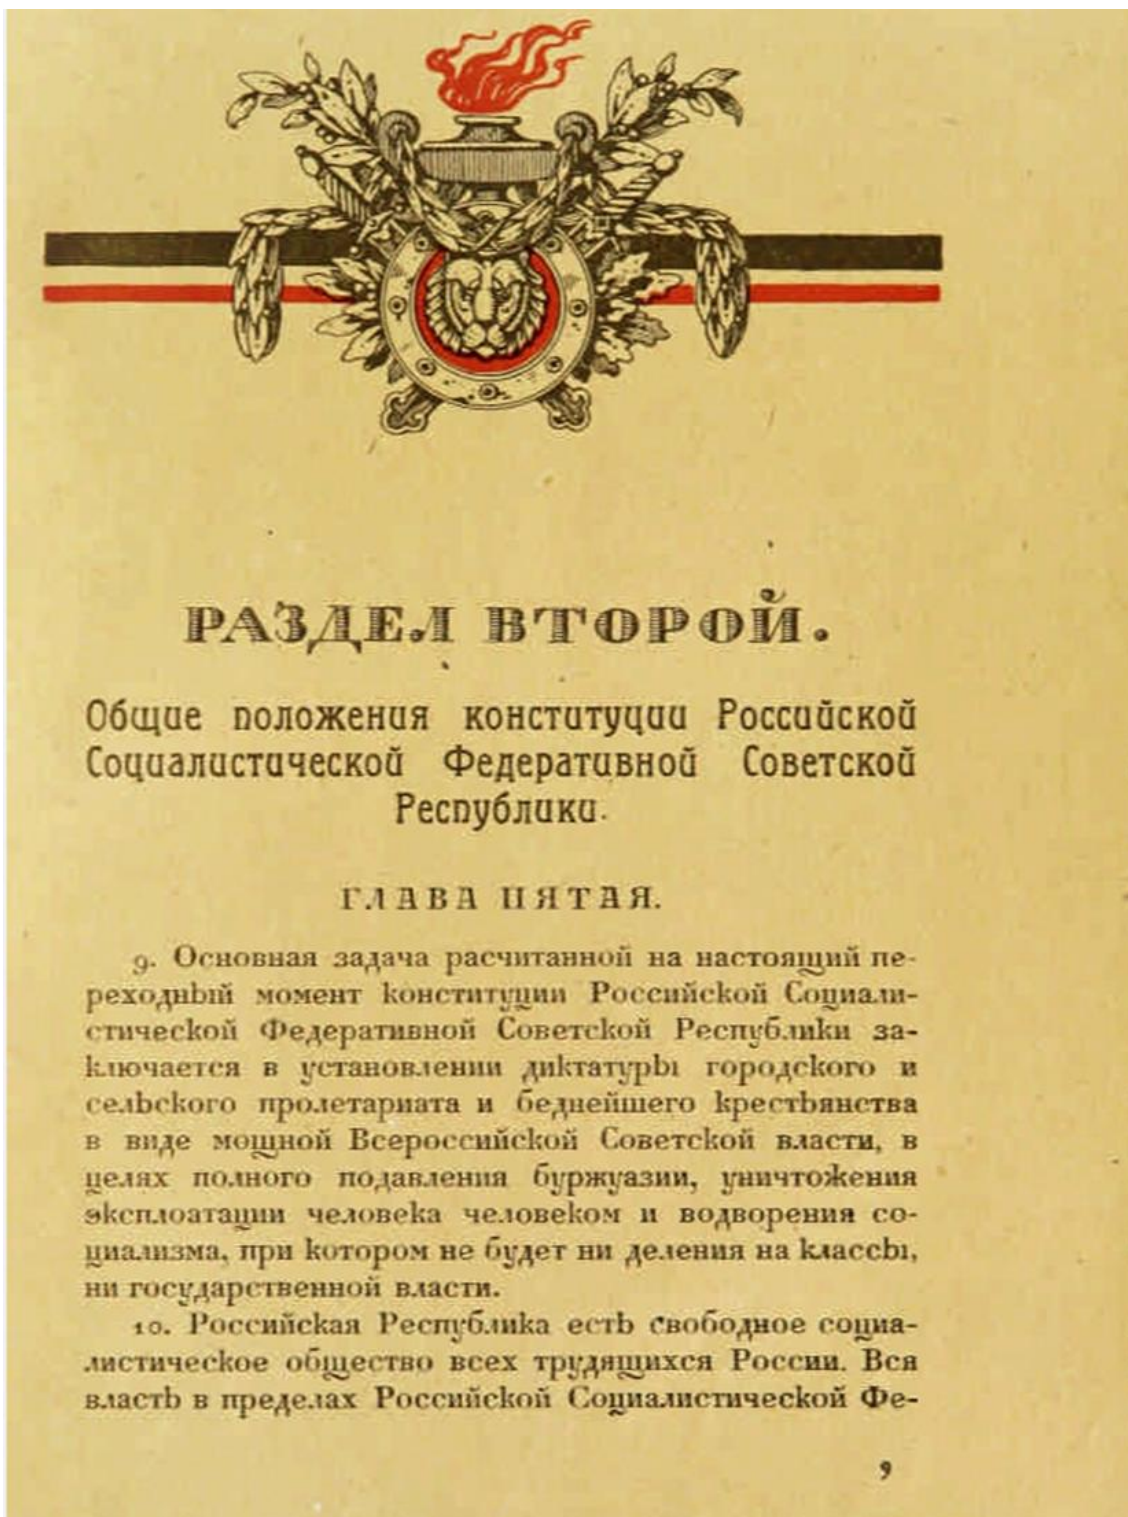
РАЗДЕЛ ВТОРОЙ.

Общие положения конституции Российской Социалистической Федеративной Советской Республики.

ГЛАВА ПЯТАЯ.

9. Основная задача расчитанной на настоящий переходный момент конституции Российской Социалистической Федеративной Советской Республики заключается в установлении диктатуры городского и сельского пролетариата и беднейшего крестьянства в виде мощной Всероссийской Советской власти, в целях полного подавления буржуазии, уничтожения эксплоатации человека человеком и водворения социализма, при котором не будет ни деления на классы, ни государственной власти.

10. Российская Республика есть свободное социалистическое общество всех трудящихся России. Вся власть в пределах Российской Социалистической Фе-

9